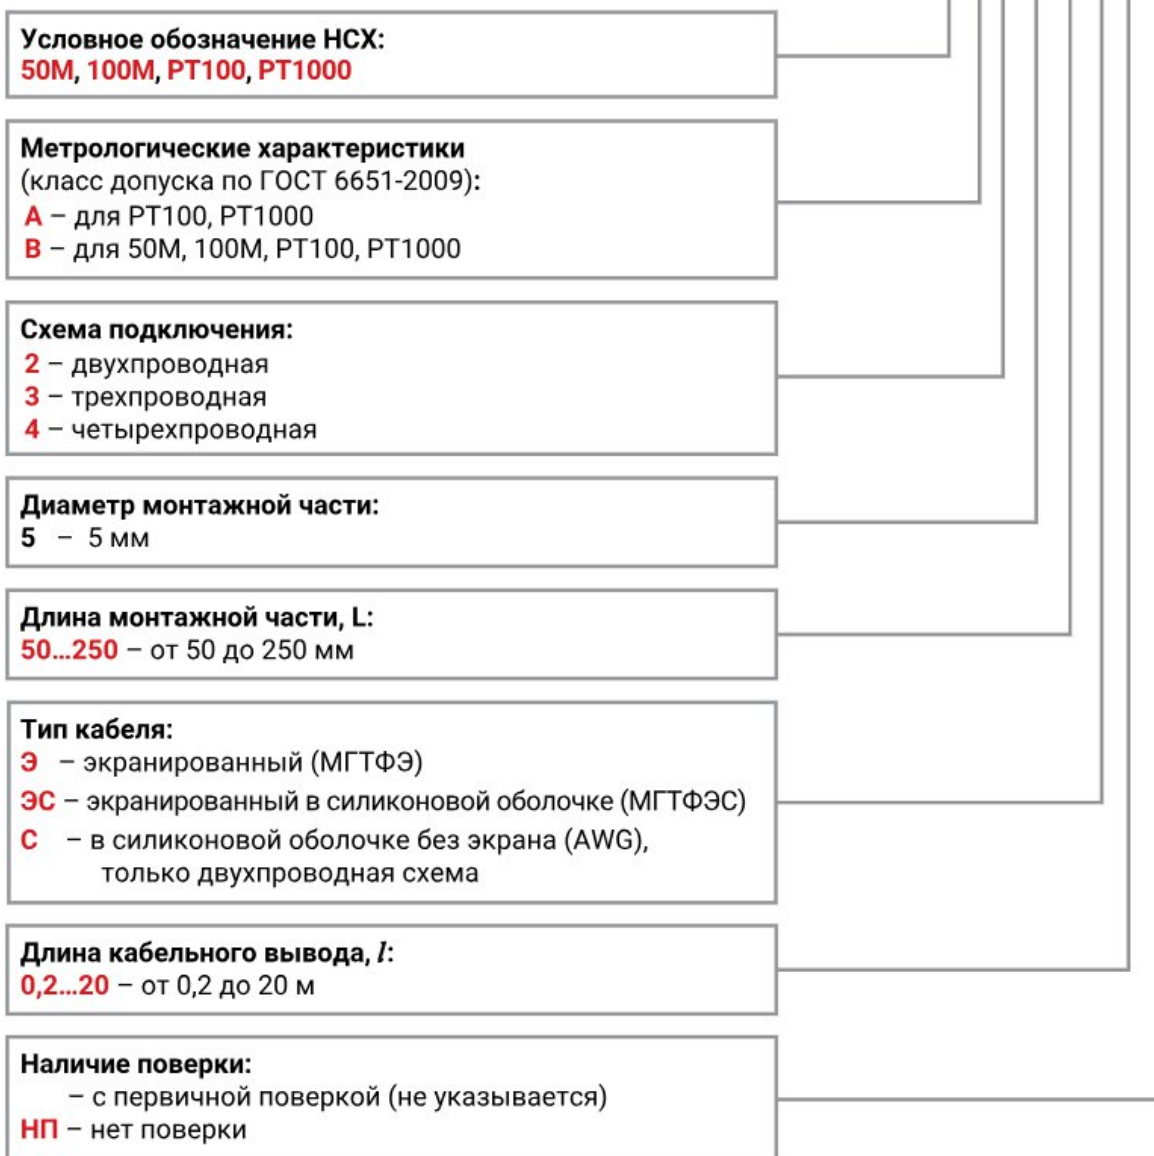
Условное обозначение НСХ:
50М, 100М, PT100, PT1000

Метрологические характеристики
(класс допуска по ГОСТ 6651-2009):
A – для PT100, PT1000
B – для 50М, 100М, PT100, PT1000

Схема подключения:
2 – двухпроводная
3 – трехпроводная
4 – четырехпроводная

Диаметр монтажной части:
5 – 5 мм

Длина монтажной части, L:
50...250 – от 50 до 250 мм

Тип кабеля:
Э – экранированный (МГТФЭ)
ЭС – экранированный в силиконовой оболочке (МГТФЭС)
С – в силиконовой оболочке без экрана (AWG), только двухпроводная схема

Длина кабельного вывода, $l$:
0,2...20 – от 0,2 до 20 м

Наличие поверки:
– с первичной поверкой (не указывается)
НП – нет поверки